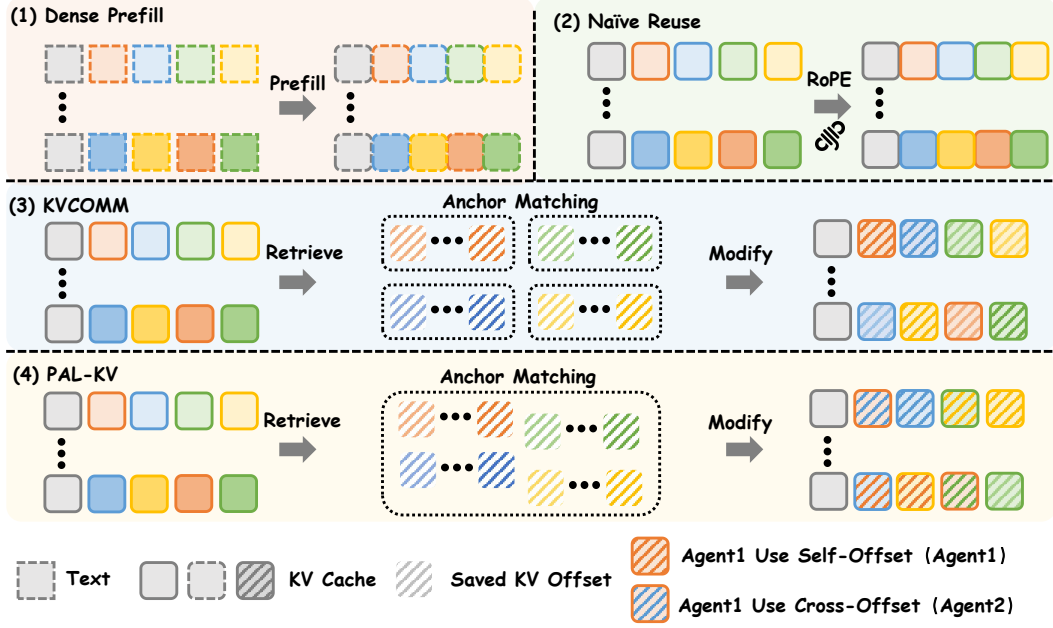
(1) Dense Prefill

Prefill

(2) Naïve Reuse

RoPE

(3) KVCOMM

Retrieve

Anchor Matching

Modify

(4) PAL-KV

Retrieve

Anchor Matching

Modify

Text

KV Cache

Saved KV Offset

Agent1 Use Self-Offset (Agent1)

Agent1 Use Cross-Offset (Agent2)